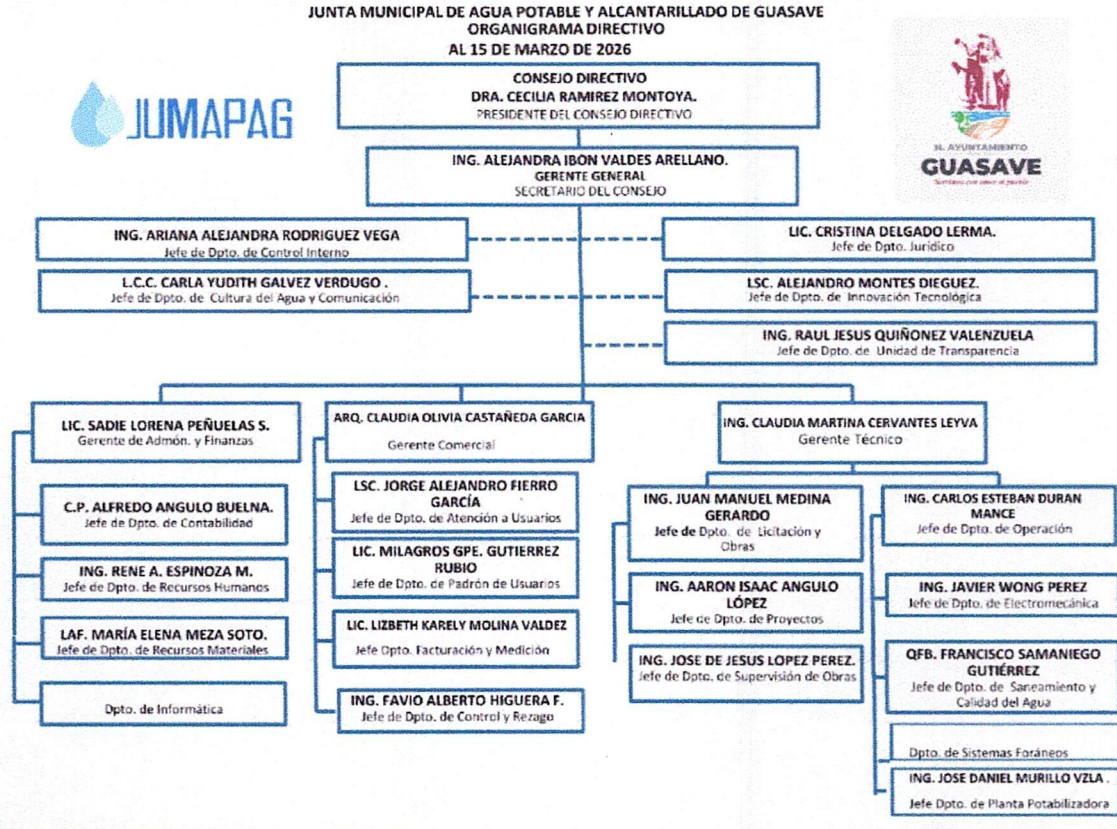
JUNTA MUNICIPAL DE AGUA POTABLE Y ALCANTARILLADO DE GUASAVE
ORGANIGRAMA DIRECTIVO
AL 15 DE MARZO DE 2026

JUMAPAG

H. AYUNTAMIENTO
GUASAVE
Servimos con amor al pueblo

CONSEJO DIRECTIVO
DRA. CECILIA RAMIREZ MONTOYA.
PRESIDENTE DEL CONSEJO DIRECTIVO

ING. ALEJANDRA IBON VALDES ARELLANO.
GERENTE GENERAL
SECRETARIO DEL CONSEJO

ING. ARIANA ALEJANDRA RODRIGUEZ VEGA
Jefe de Dpto. de Control Interno

L.C.C. CARLA YUDITH GALVEZ VERDUGO .
Jefe de Dpto. de Cultura del Agua y Comunicación

LIC. CRISTINA DELGADO LERMA.
Jefe de Dpto. Jurídico

LSC. ALEJANDRO MONTES DIEGUEZ.
Jefe de Dpto. de Innovación Tecnológica

ING. RAUL JESUS QUIÑONEZ VALENZUELA
Jefe de Dpto. de Unidad de Transparencia

LIC. SADIE LORENA PEÑUELAS S.
Gerente de Admón. y Finanzas

C.P. ALFREDO ANGULO BUELNA.
Jefe de Dpto. de Contabilidad

ING. RENE A. ESPINOZA M.
Jefe de Dpto. de Recursos Humanos

LAF. MARÍA ELENA MEZA SOTO.
Jefe de Dpto. de Recursos Materiales

Dpto. de Informática

ARQ. CLAUDIA OLIVIA CASTAÑEDA GARCIA
Gerente Comercial

LSC. JORGE ALEJANDRO FIERRO GARCÍA
Jefe de Dpto. de Atención a Usuarios

LIC. MILAGROS GPE. GUTIERREZ RUBIO
Jefe de Dpto. de Padrón de Usuarios

LIC. LIZBETH KARELY MOLINA VALDEZ
Jefe Dpto. Facturación y Medición

ING. FAVIO ALBERTO HIGUERA F.
Jefe de Dpto. de Control y Rezago

ING. CLAUDIA MARTINA CERVANTES LEYVA
Gerente Técnico

ING. JUAN MANUEL MEDINA GERARDO
Jefe de Dpto. de Licitación y Obras

ING. AARON ISAAC ANGULO LÓPEZ
Jefe de Dpto. de Proyectos

ING. JOSE DE JESUS LOPEZ PEREZ.
Jefe de Dpto. de Supervisión de Obras

ING. CARLOS ESTEBAN DURAN MANCE
Jefe de Dpto. de Operación

ING. JAVIER WONG PEREZ
Jefe de Dpto. de Electromecánica

QFB. FRANCISCO SAMANIEGO GUTIÉRREZ
Jefe de Dpto. de Saneamiento y Calidad del Agua

Dpto. de Sistemas Foráneos

ING. JOSE DANIEL MURILLO VZLA .
Jefe Dpto. de Planta Potabilizadora